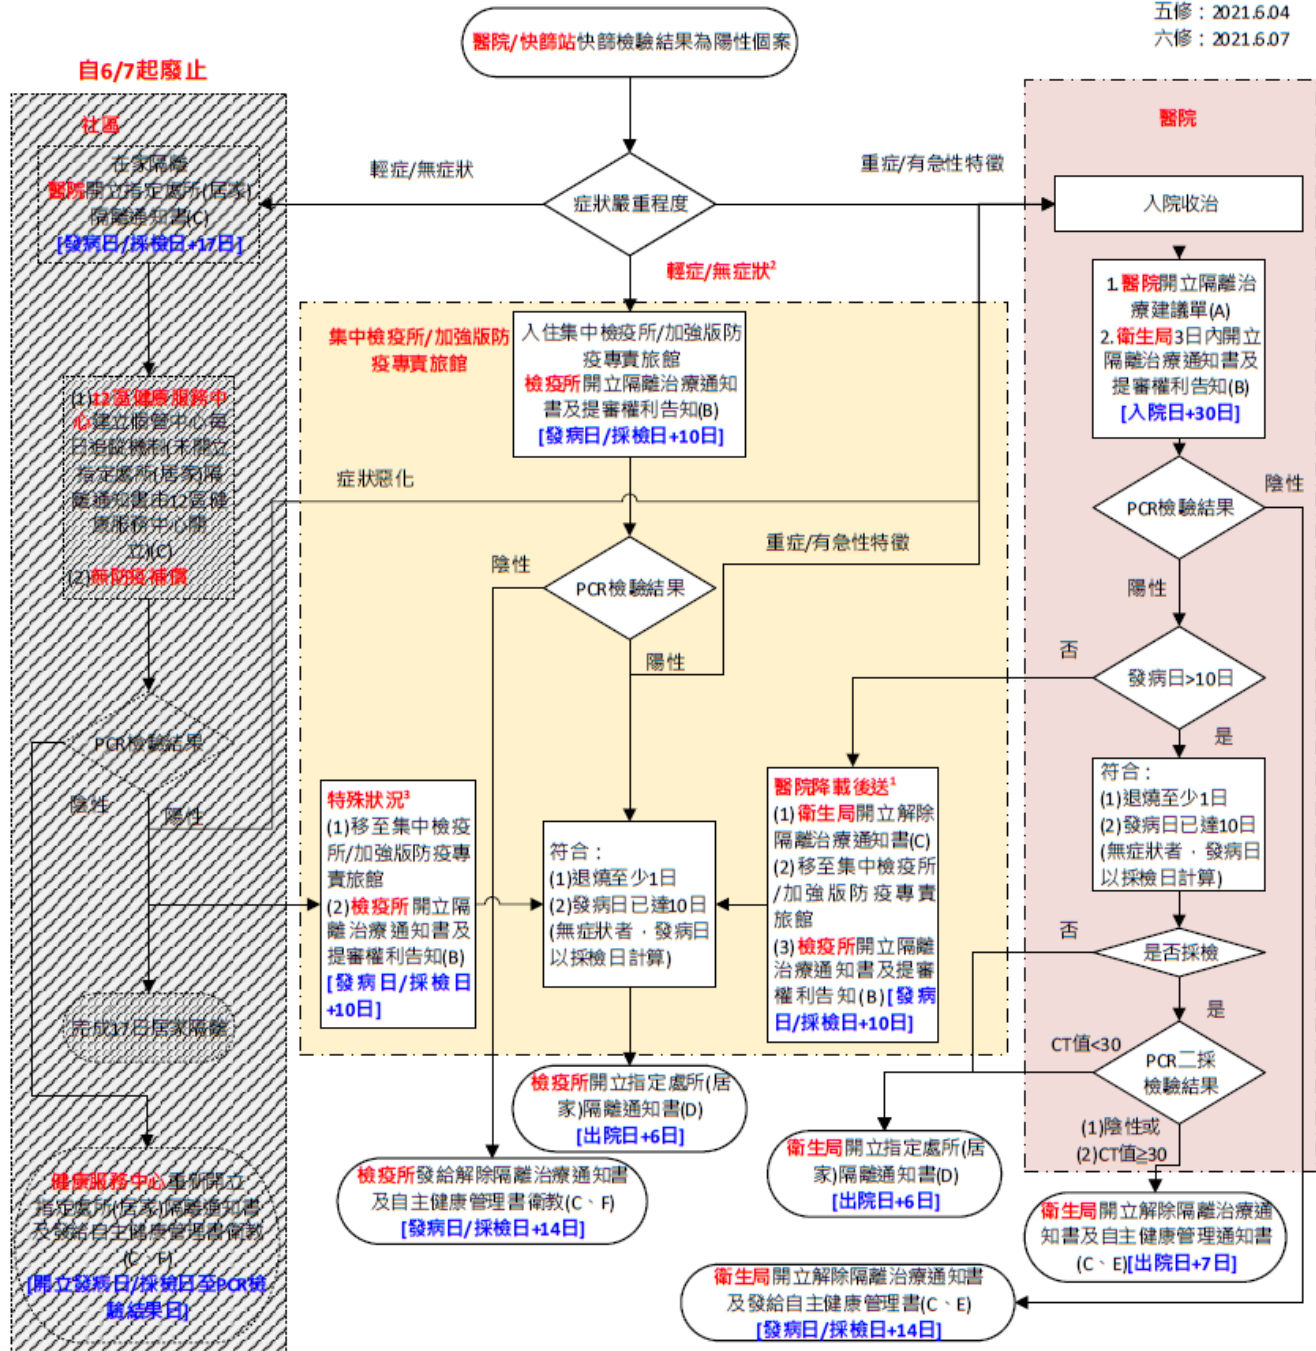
五修：2021.6.04
六修：2021.6.07

醫院/快篩站快篩檢驗結果為陽性個案

自6/7起廢止

社區

在家隔離
醫院開立指定處所(居家)隔離通知書(C)
[發病日/採檢日+17日]

輕症/無症狀

症狀嚴重程度

重症/有急性特徵

醫院

入院收治

輕症/無症狀²

集中檢疫所/加強版防疫專責旅館

入住集中檢疫所/加強版防疫專責旅館
檢疫所開立隔離治療通知書及提審權利告知(B)
[發病日/採檢日+10日]

1.醫院開立隔離治療建議單(A)
2.衛生局3日內開立隔離治療通知書及提審權利告知(B)
[入院日+30日]

(1)12區健康服務中心建立個管中心每日追蹤機制(未開立指定處所居家隔離通知書由12區健康服務中心開立)(C)
(2)無防疫補償

症狀惡化

PCR檢驗結果

陰性

陰性

PCR檢驗結果

重症/有急性特徵

陽性

陽性

否

發病日>10日

是

PCR檢驗結果

陰性

陽性

特殊狀況³
(1)移至集中檢疫所/加強版防疫專責旅館
(2)檢疫所開立隔離治療通知書及提審權利告知(B)
[發病日/採檢日+10日]

符合：
(1)退燒至少1日
(2)發病日已達10日
(無症狀者，發病日以採檢日計算)

醫院降載後送¹
(1)衛生局開立解除隔離治療通知書(C)
(2)移至集中檢疫所/加強版防疫專責旅館
(3)檢疫所開立隔離治療通知書及提審權利告知(B)[發病日/採檢日+10日]

符合：
(1)退燒至少1日
(2)發病日已達10日
(無症狀者，發病日以採檢日計算)

否

是否採檢

是

完成17日居家隔離

CT值<30

PCR二採檢驗結果

檢疫所開立指定處所(居家)隔離通知書(D)
[出院日+6日]

(1)陰性或
(2)CT值≥30

衛生局開立指定處所(居家)隔離通知書(D)
[出院日+6日]

健康服務中心重新開立指定處所(居家)隔離通知書及發給自主健康管理書衛教(C、F)
[開立發病日/採檢日至PCR檢驗結果日]

檢疫所發給解除隔離治療通知書及自主健康管理書衛教(C、F)
[發病日/採檢日+14日]

衛生局開立解除隔離治療通知書及自主健康管理通知書(C、E)[出院日+7日]

衛生局開立解除隔離治療通知書及發給自主健康管理書(C、E)
[發病日/採檢日+14日]